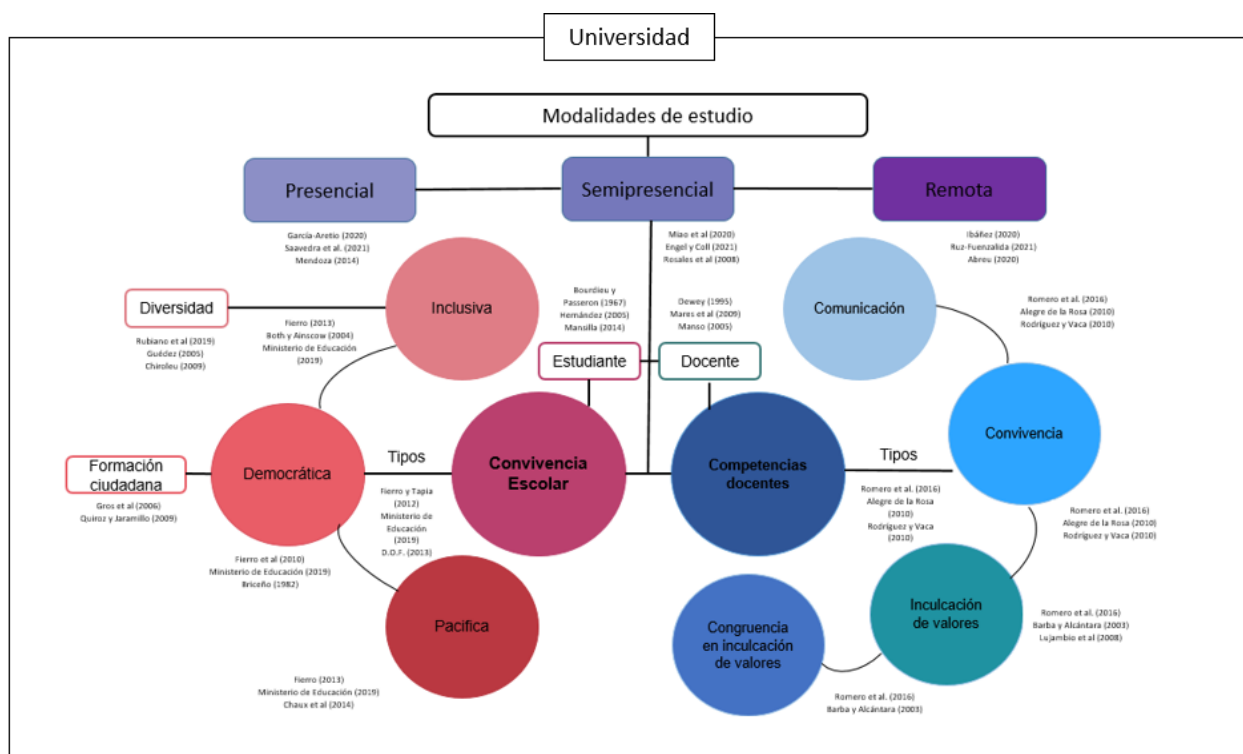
Universidad

Modalidades de estudio

Presencial

Semipresencial

Remota

García-Aretio (2020)
Saavedra et al. (2021)
Mendoza (2014)

Miao et al (2020)
Engel y Coll (2021)
Rosales et al (2008)

Ibáñez (2020)
Ruz-Fuenzalida (2021)
Abreu (2020)

Diversidad

Inclusiva

Bourdieu y Passeron (1967)
Hernández (2005)
Mansilla (2014)

Dewey (1995)
Mares et al (2009)
Manso (2005)

Comunicación

Romero et al. (2016)
Alegre de la Rosa (2010)
Rodríguez y Vaca (2010)

Rubiano et al (2019)
Guédez (2005)
Chiroleu (2009)

Fierro (2013)
Both y Ainscow (2004)
Ministerio de Educación (2019)

Estudiante

Docente

Convivencia

Formación ciudadana

Democrática

Tipos

Convivencia Escolar

Competencias docentes

Tipos

Gros et al (2006)
Quiroz y Jaramillo (2009)

Fierro y Tapia (2012)
Ministerio de Educación (2019)
D.O.F. (2013)

Romero et al. (2016)
Alegre de la Rosa (2010)
Rodríguez y Vaca (2010)

Romero et al. (2016)
Alegre de la Rosa (2010)
Rodríguez y Vaca (2010)

Fierro et al (2010)
Ministerio de Educación (2019)
Briceño (1982)

Pacifica

Congruencia en inculcación de valores

Inculcación de valores

Romero et al. (2016)
Barba y Alcántara (2003)
Lujambio et al (2008)

Fierro (2013)
Ministerio de Educación (2019)
Chaux et al (2014)

Romero et al. (2016)
Barba y Alcántara (2003)